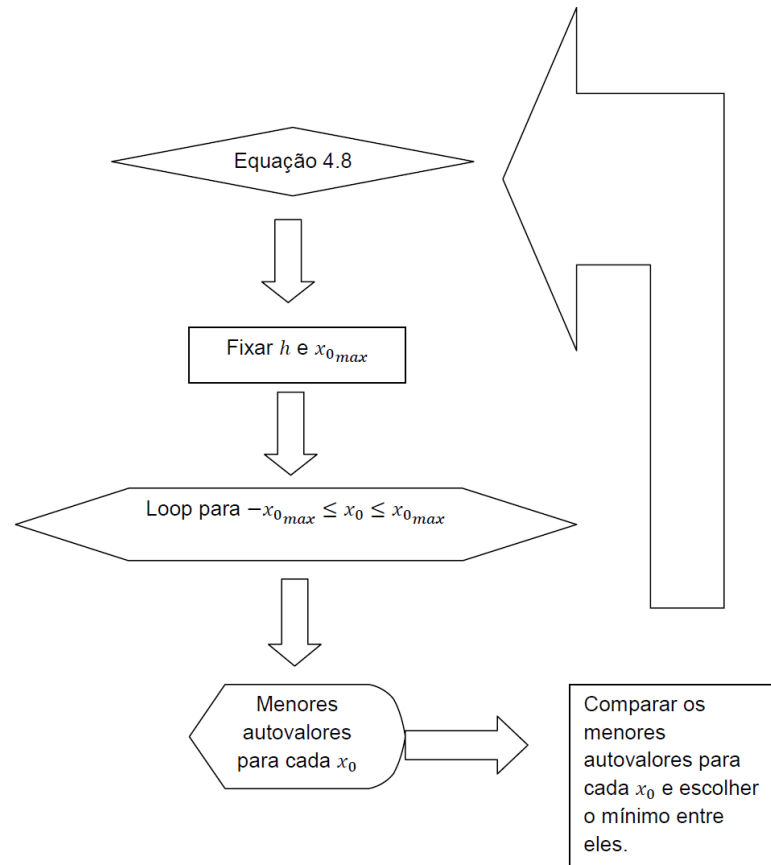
Equação 4.8

Fixar $h$ e $x_{0_{max}}$

Loop para $-x_{0_{max}} \leq x_0 \leq x_{0_{max}}$

Menores autovalores para cada $x_0$

Comparar os menores autovalores para cada $x_0$ e escolher o mínimo entre eles.